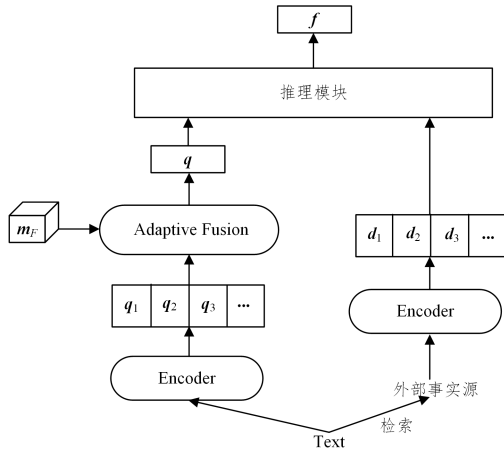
$\boldsymbol{f}$

推理模块

$\boldsymbol{q}$

$\boldsymbol{m}_F$

Adaptive Fusion

| $\boldsymbol{d}_1$ | $\boldsymbol{d}_2$ | $\boldsymbol{d}_3$ | ... |
|---|---|---|---|

| $\boldsymbol{q}_1$ | $\boldsymbol{q}_2$ | $\boldsymbol{q}_3$ | ... |
|---|---|---|---|

Encoder

Encoder

外部事实源

检索

Text